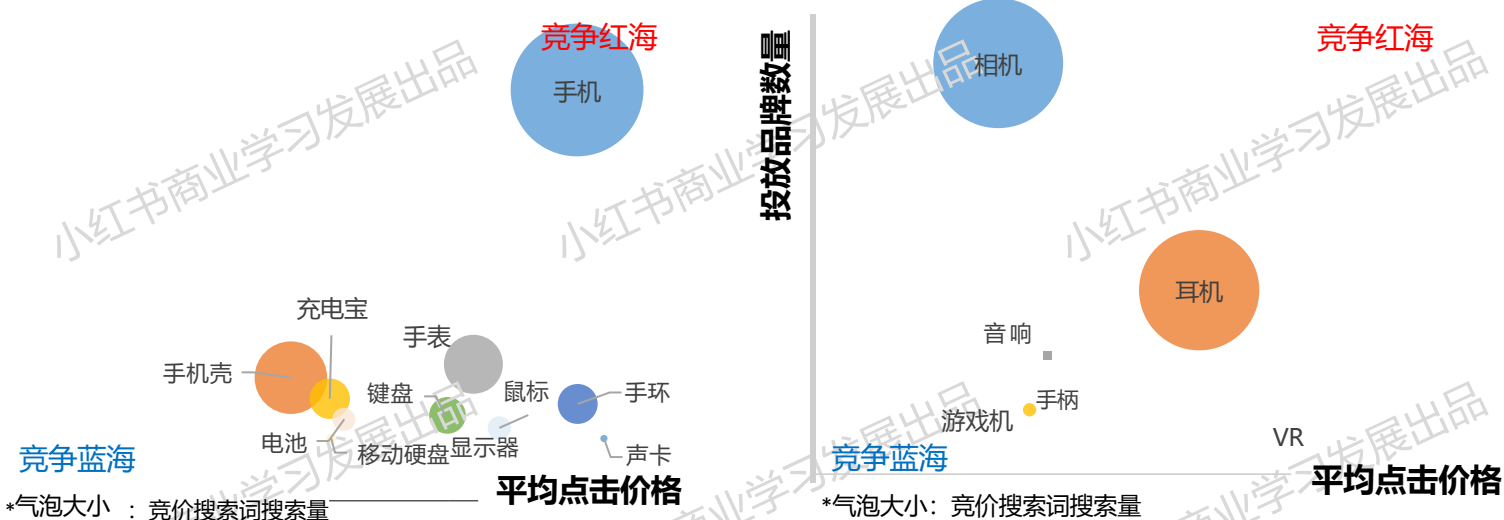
竞争红海

手机

充电宝

手表

手机壳

键盘

鼠标

手环

电池

移动硬盘

显示器

声卡

竞争蓝海

平均点击价格

*气泡大小 ：竞价搜索词搜索量

投放品牌数量

相机

竞争红海

耳机

音响

手柄

游戏机

VR

竞争蓝海

平均点击价格

*气泡大小：竞价搜索词搜索量

小红书商业学习发展出品

小红书商业学习发展出品

小红书商业学习发展出品

小红书商业学习发展出品

小红书商业学习发展出品